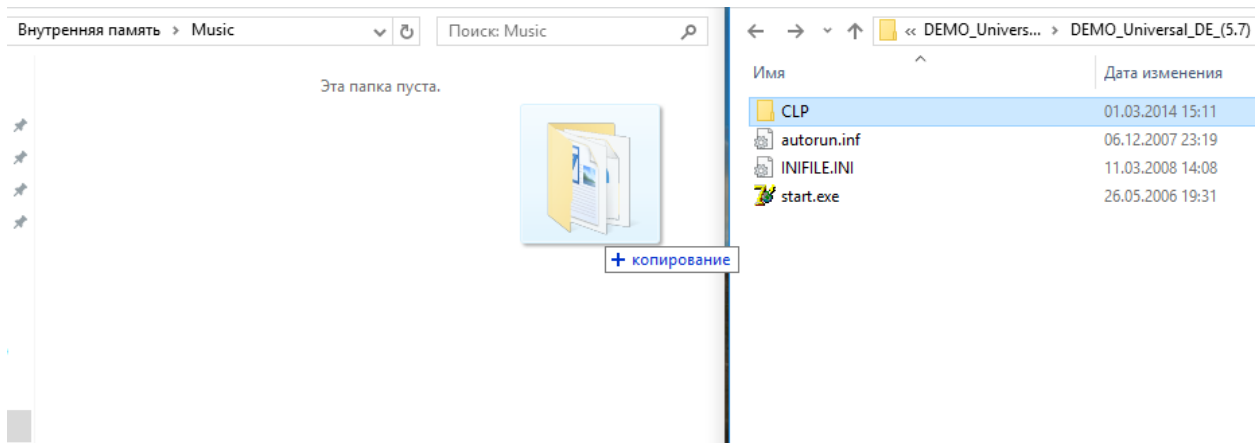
Внутренняя память > Music

Поиск: Music

Эта папка пуста.

+ копирование

« DEMO_Univers... > DEMO_Universal_DE_(5.7)

| Имя | Дата изменения |
|---|---|
| CLP | 01.03.2014 15:11 |
| autorun.inf | 06.12.2007 23:19 |
| INIFILE.INI | 11.03.2008 14:08 |
| start.exe | 26.05.2006 19:31 |